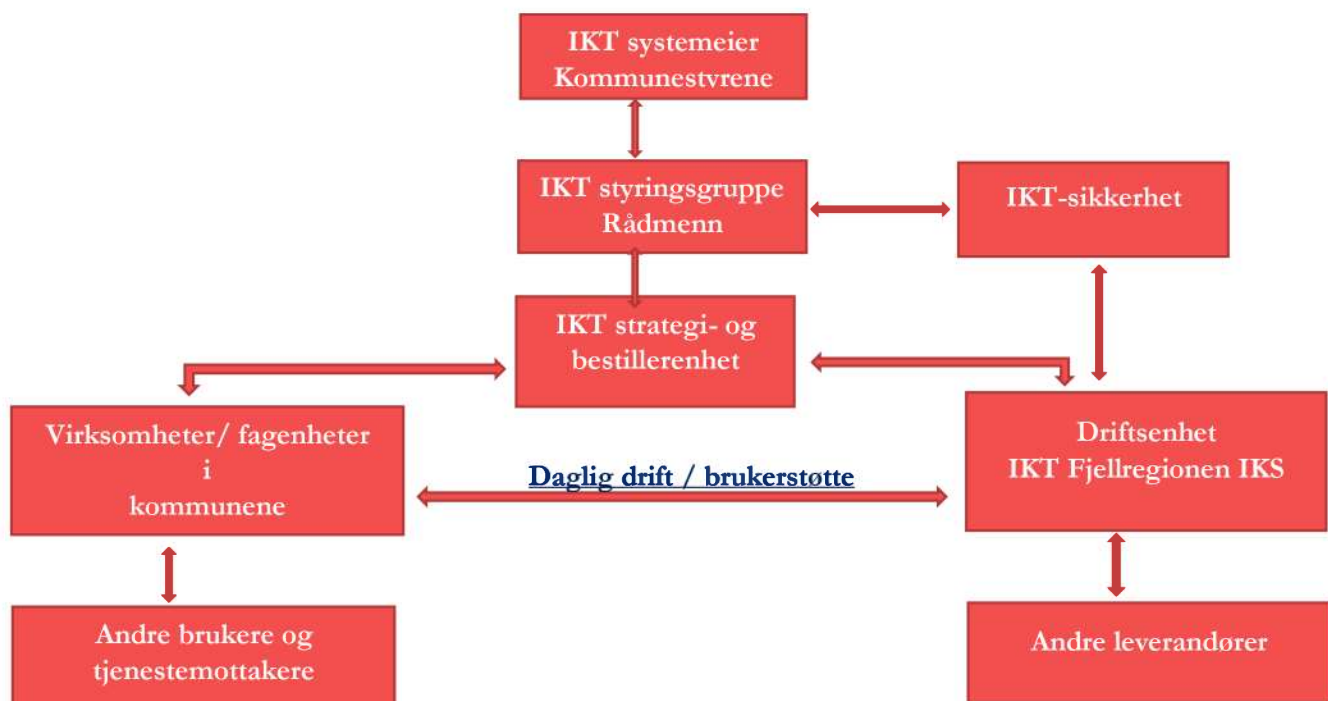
IKT systemeier
Kommunestyrene

IKT styringsgruppe
Rådmenn

IKT-sikkerhet

IKT strategi- og
bestillerenhet

Virksomheter/ fagenheter
i
kommunene

Daglig drift / brukerstøtte

Driftsenhet
IKT Fjellregionen IKS

Andre brukere og
tjenestemottakere

Andre leverandører